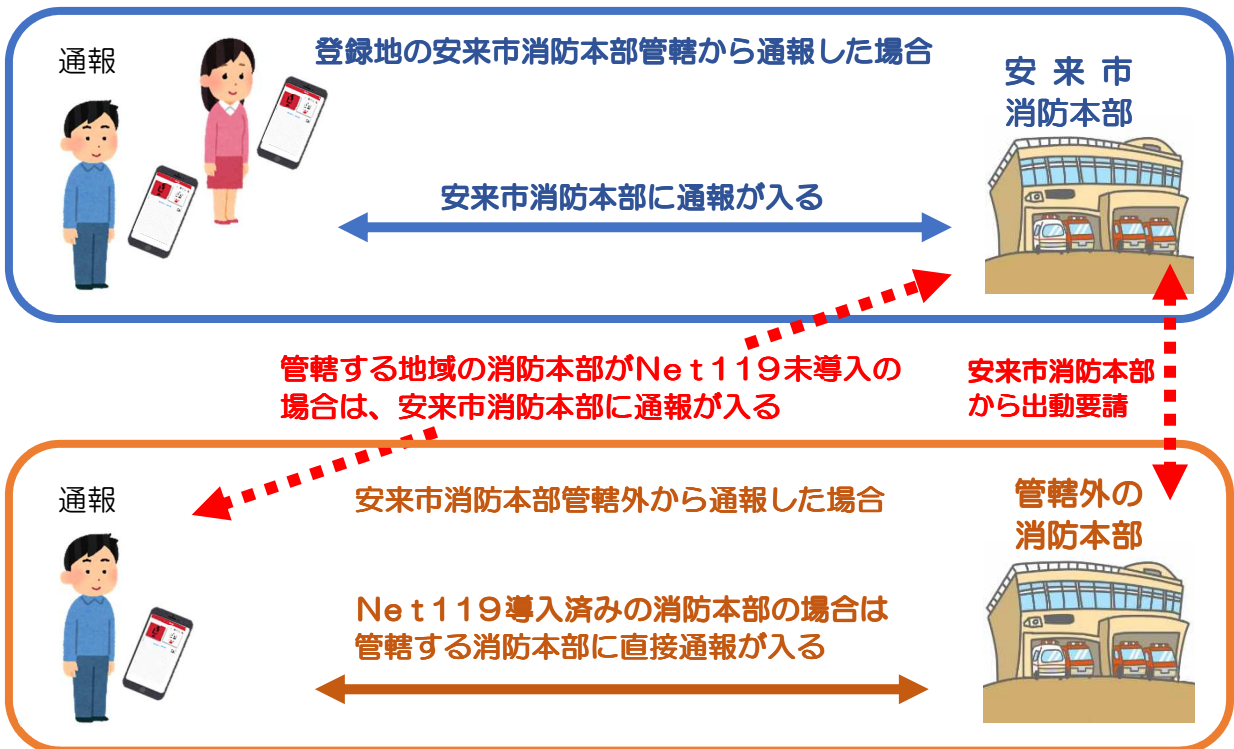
通報

登録地の安来市消防本部管轄から通報した場合

安来市
消防本部

安来市消防本部に通報が入る

管轄する地域の消防本部がNet119未導入の場合は、安来市消防本部に通報が入る

安来市消防本部から出動要請

通報

安来市消防本部管轄外から通報した場合

管轄外の
消防本部

Net119導入済みの消防本部の場合は
管轄する消防本部に直接通報が入る